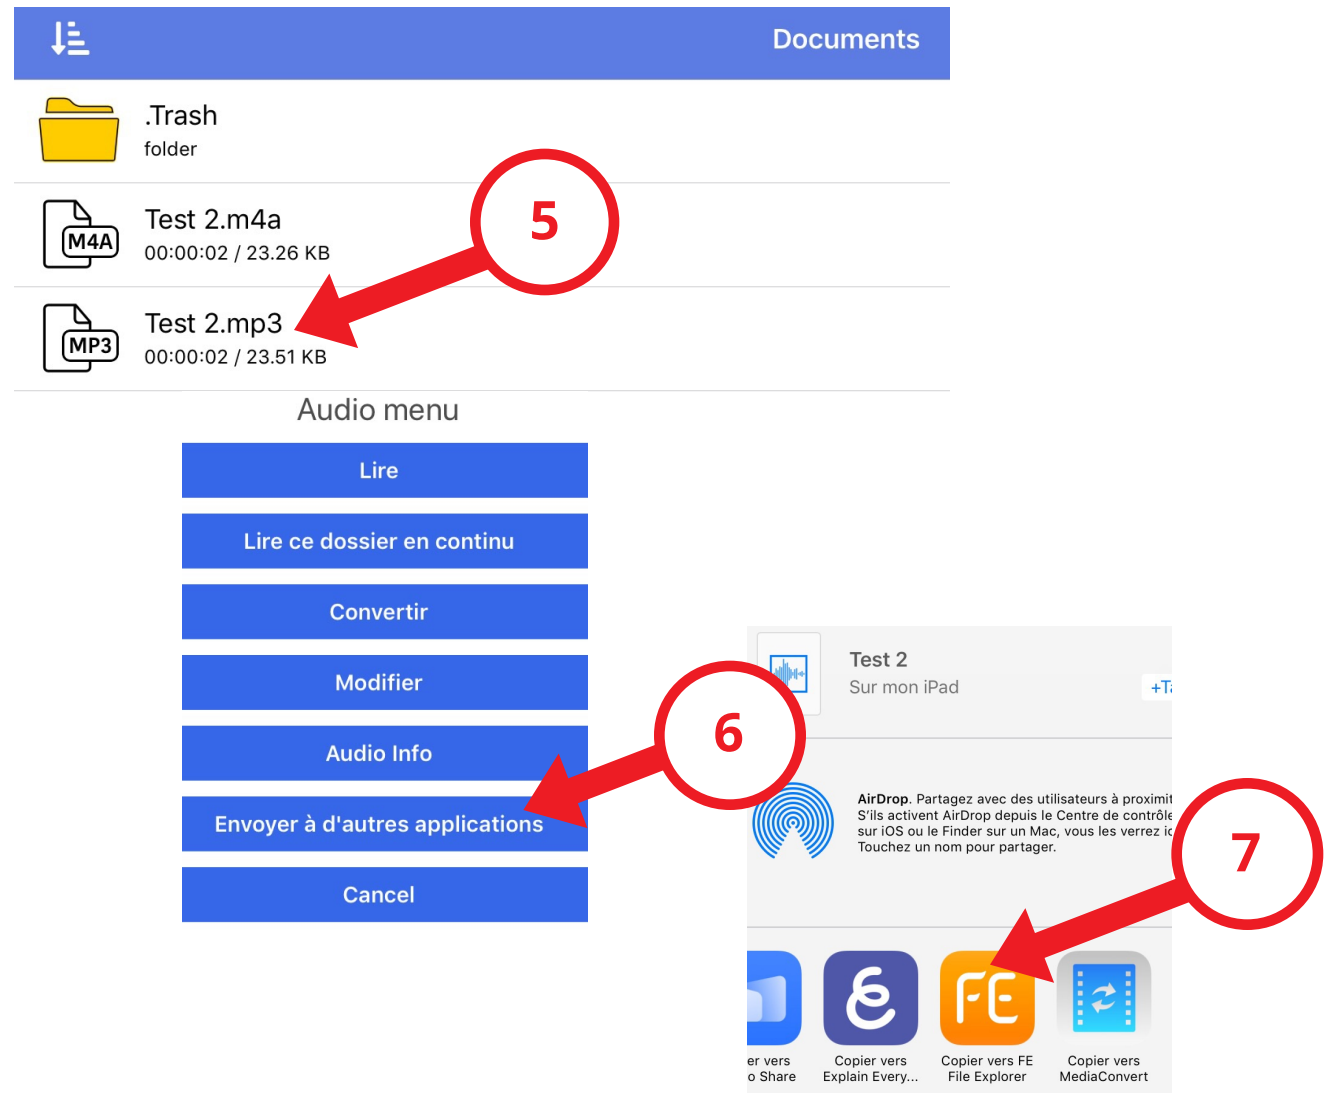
Documents

.Trash
folder

M4A
Test 2.m4a
00:00:02 / 23.26 KB

5

MP3
Test 2.mp3
00:00:02 / 23.51 KB

Audio menu

Lire

Lire ce dossier en continu

Convertir

Modifier

Audio Info

Envoyer à d'autres applications

Cancel

6

Test 2
Sur mon iPad
+T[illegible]

AirDrop. Partagez avec des utilisateurs à proximi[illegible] S'ils activent AirDrop depuis le Centre de contrôl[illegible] sur iOS ou le Finder sur un Mac, vous les verrez i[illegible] Touchez un nom pour partager.

7

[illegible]er vers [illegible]o Share

Copier vers Explain Every...

Copier vers FE File Explorer

Copier vers MediaConvert